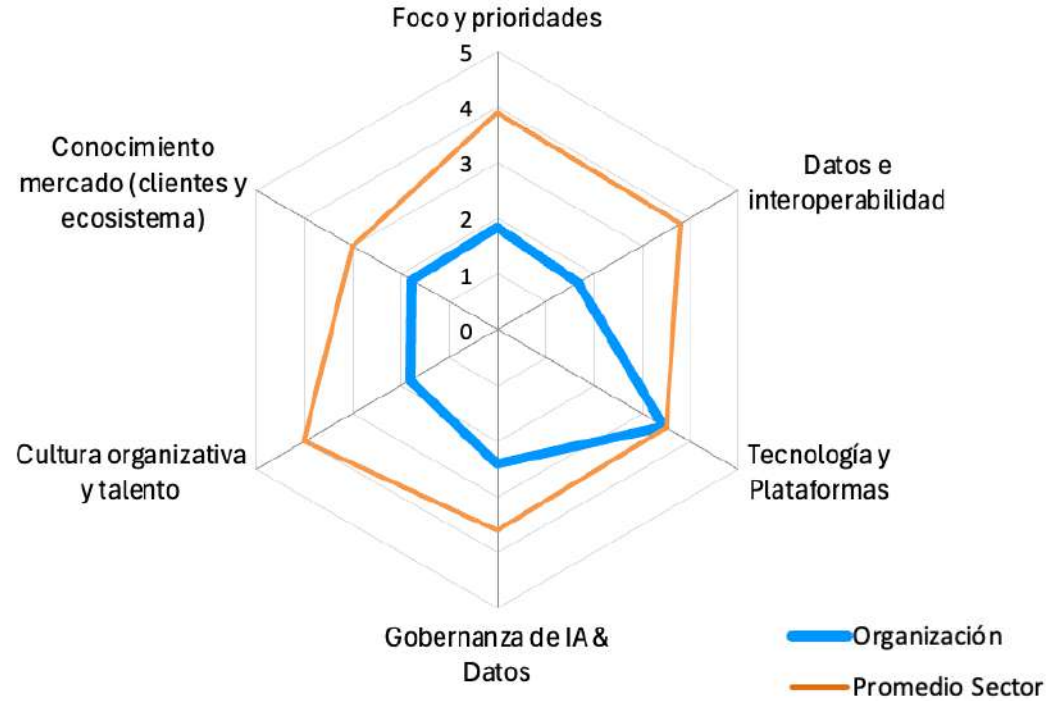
Foco y prioridades
5
4
3
2
1
0
Datos e interoperabilidad
Tecnología y Plataformas
Gobernanza de IA & Datos
Cultura organizativa y talento
Conocimiento mercado (clientes y ecosistema)
Organización
Promedio Sector